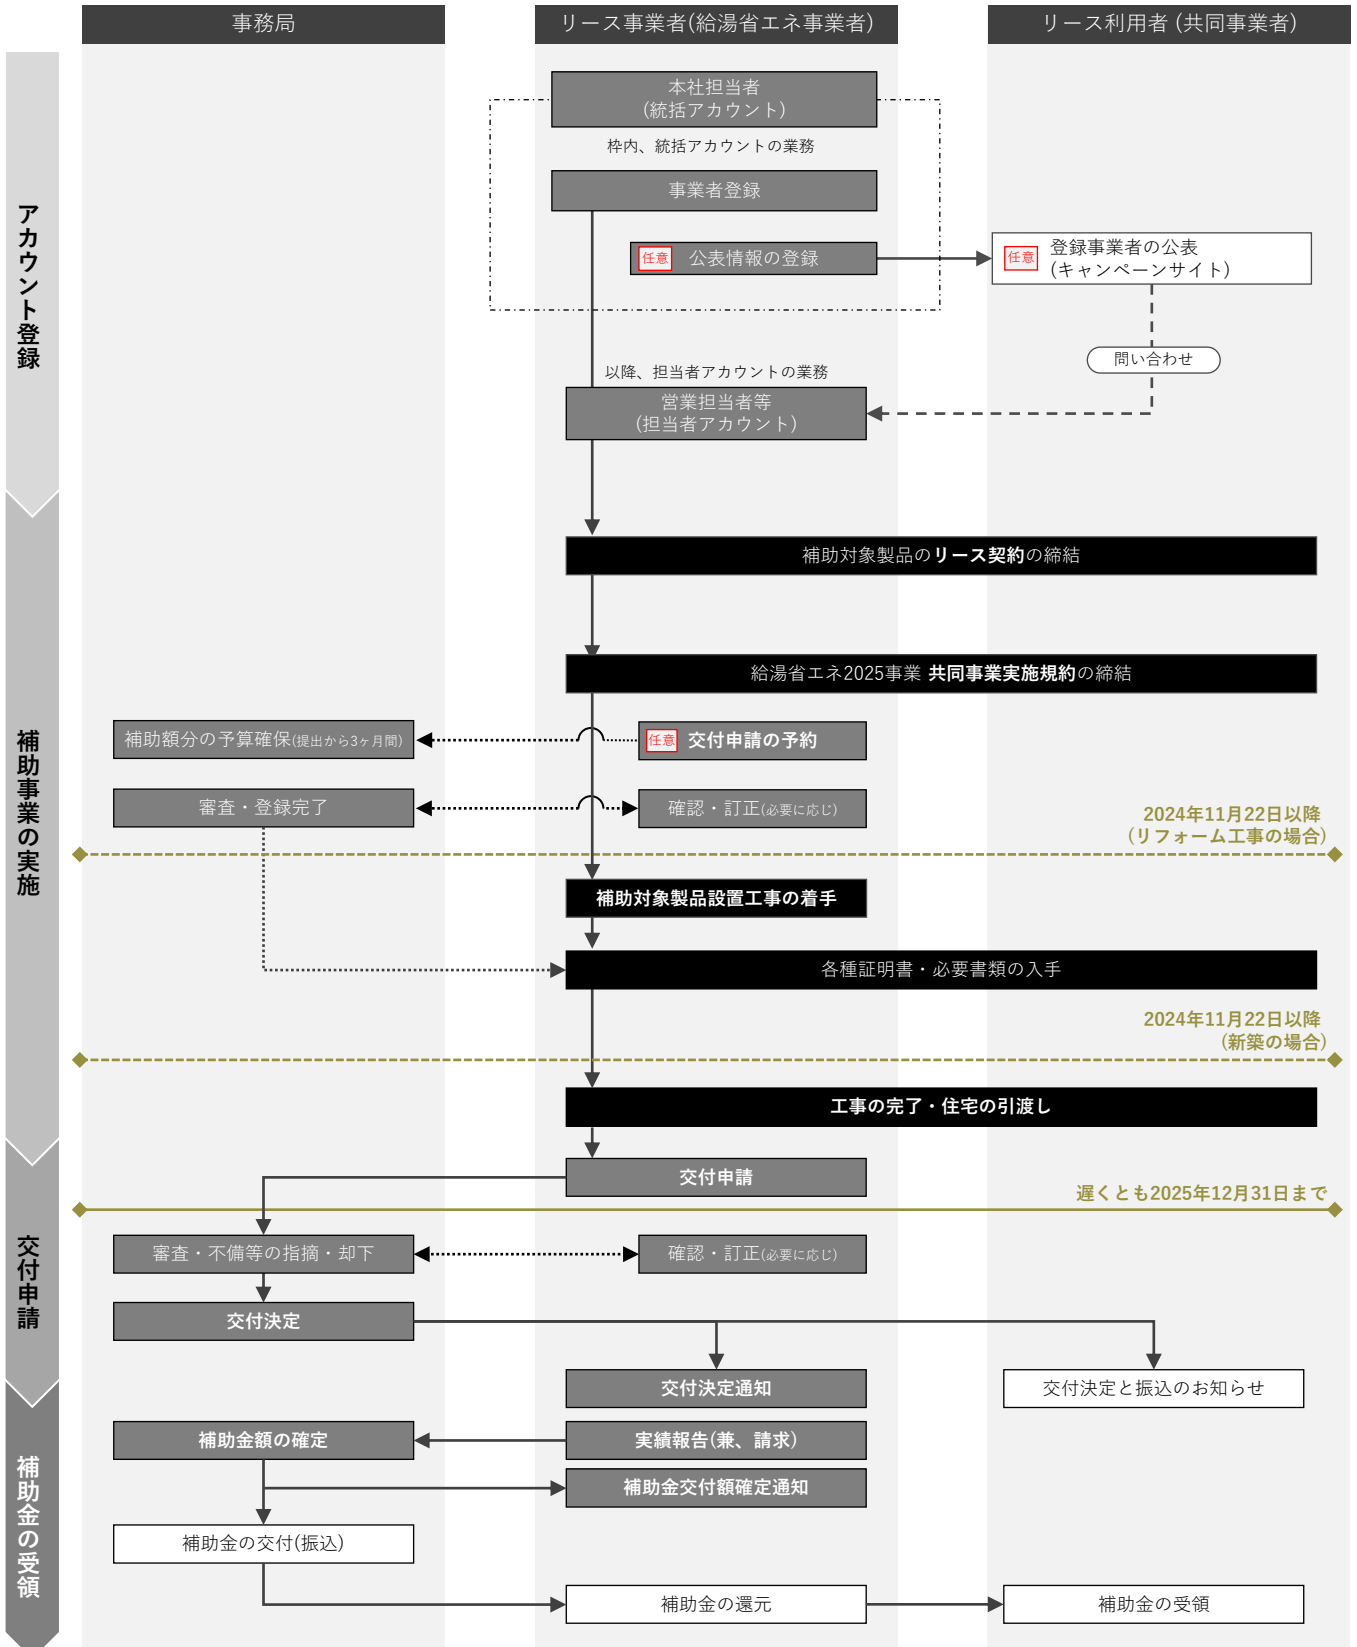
事務局

リース事業者(給湯省エネ事業者)

リース利用者 (共同事業者)

アカウント登録

本社担当者
(統括アカウント)

枠内、統括アカウントの業務

事業者登録

任意 公表情報の登録

任意 登録事業者の公表
(キャンペーンサイト)

問い合わせ

以降、担当者アカウントの業務

営業担当者等
(担当者アカウント)

補助事業の実施

補助対象製品のリース契約の締結

給湯省エネ2025事業 共同事業実施規約の締結

補助額分の予算確保(提出から3ヶ月間)

任意 交付申請の予約

審査・登録完了

確認・訂正(必要に応じ)

2024年11月22日以降
(リフォーム工事の場合)

補助対象製品設置工事の着手

各種証明書・必要書類の入手

2024年11月22日以降
(新築の場合)

工事の完了・住宅の引渡し

交付申請

交付申請

遅くとも2025年12月31日まで

審査・不備等の指摘・却下

確認・訂正(必要に応じ)

交付決定

交付決定通知

交付決定と振込のお知らせ

補助金の受領

補助金額の確定

実績報告(兼、請求)

補助金交付額確定通知

補助金の交付(振込)

補助金の還元

補助金の受領